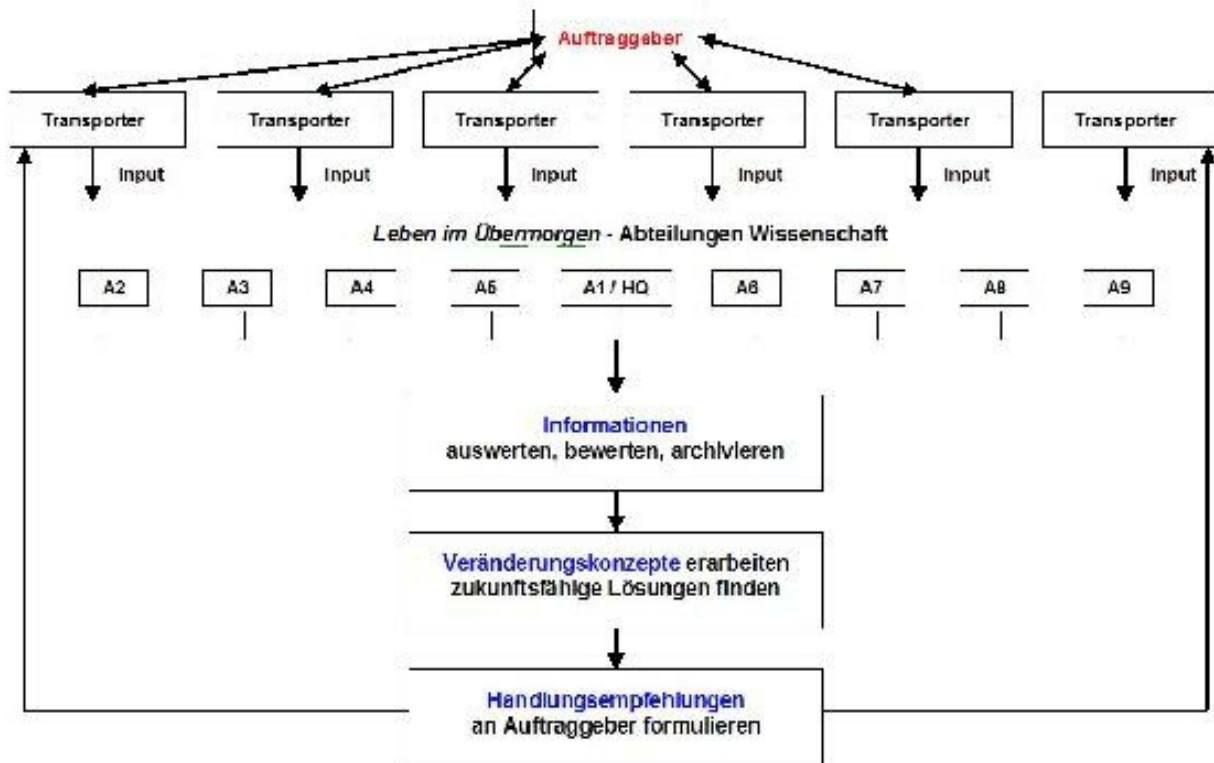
Auftraggeber

Transporter

Transporter

Transporter

Transporter

Transporter

Transporter

Input

Input

Input

Input

Input

Input

Leben im Übermorgen - Abteilungen Wissenschaft

A2

A3

A4

A5

A1 / HQ

A6

A7

A8

A9

Informationen
auswerten, bewerten, archivieren

Veränderungskonzepte erarbeiten
zukunftsfähige Lösungen finden

Handlungsempfehlungen
an Auftraggeber formulieren